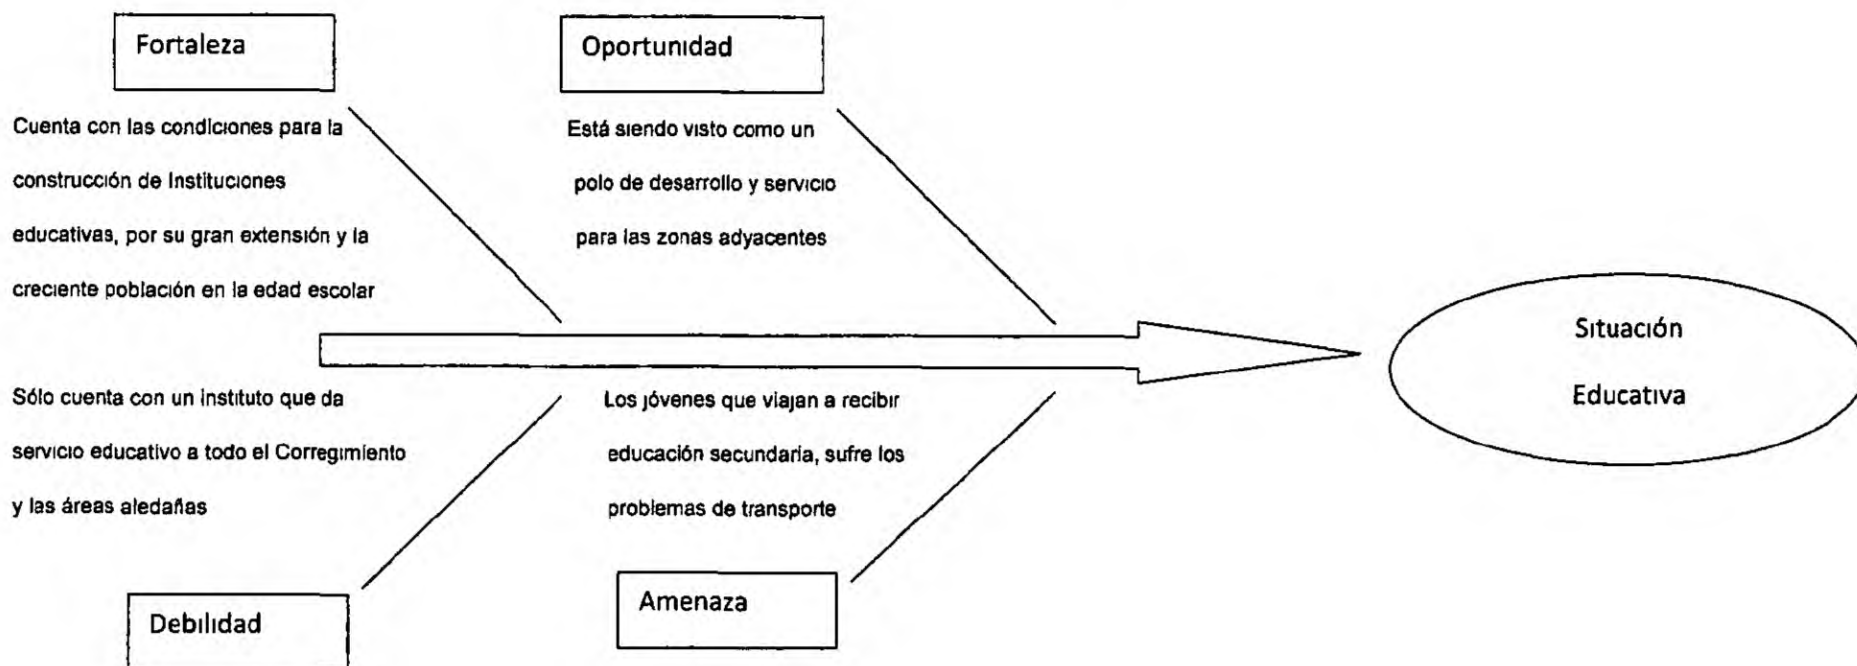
Fortaleza

Cuenta con las condiciones para la construcción de Instituciones educativas, por su gran extensión y la creciente población en la edad escolar

Oportunidad

Está siendo visto como un polo de desarrollo y servicio para las zonas adyacentes

Situación Educativa

Sólo cuenta con un instituto que da servicio educativo a todo el Corregimiento y las áreas aledañas

Debilidad

Los jóvenes que viajan a recibir educación secundaria, sufre los problemas de transporte

Amenaza